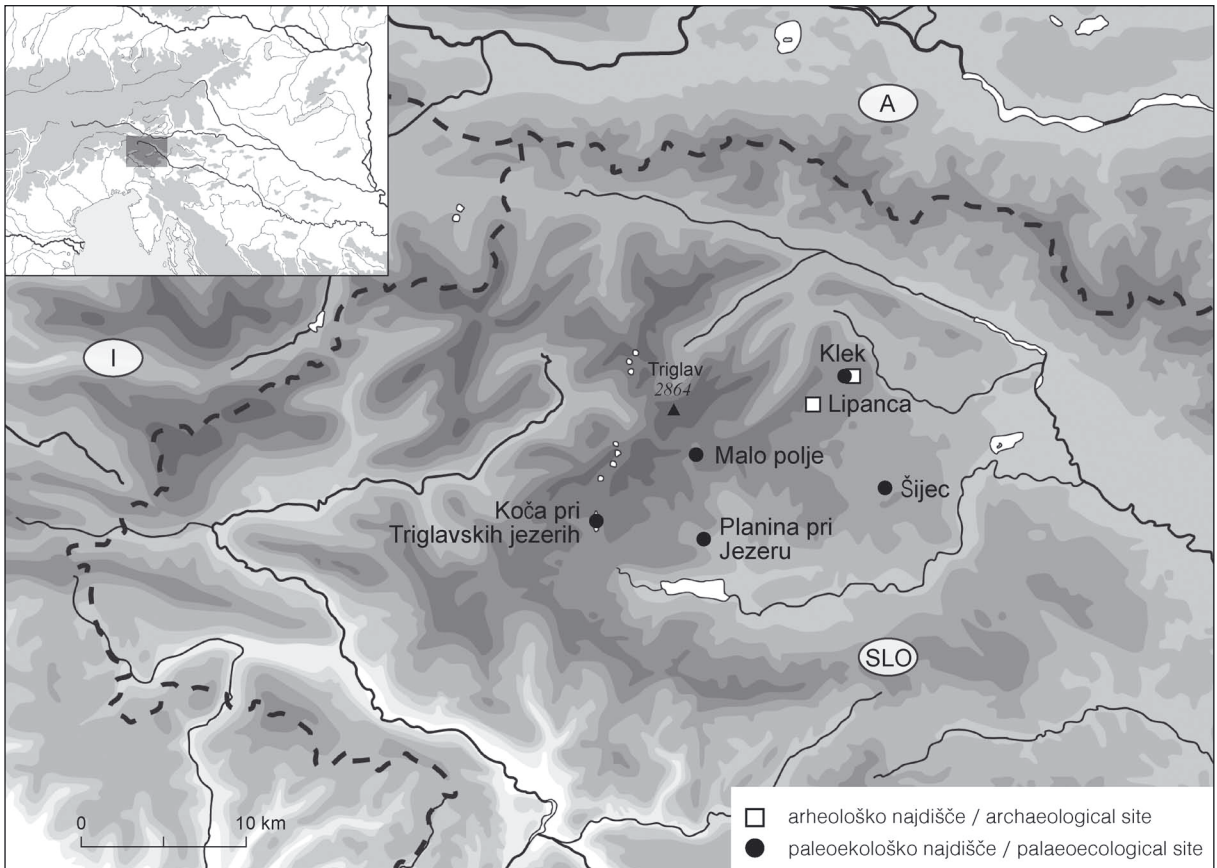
A

I

Triglav
2864

Klek

Lipanca

Malo polje

Šijec

Koča pri Triglavskih jezerih

Planina pri Jezeru

SLO

0 10 km

arheološko najdišče / archaeological site
paleoekološko najdišče / palaeoecological site